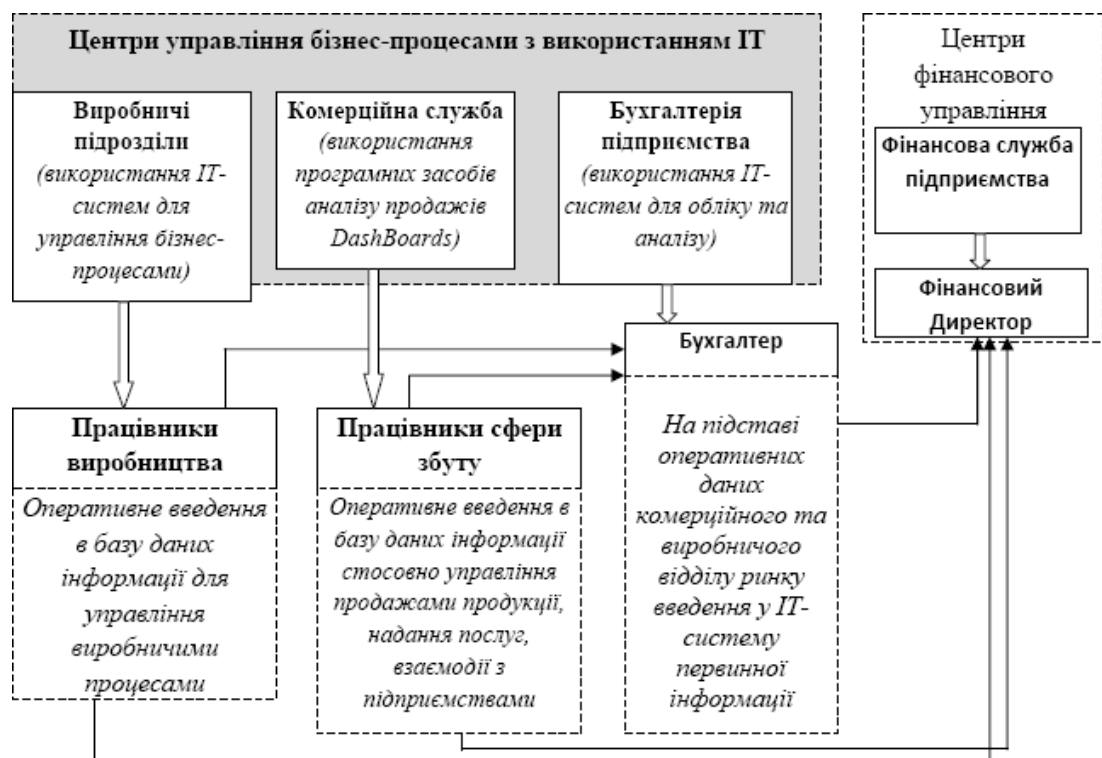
Центри управління бізнес-процесами з використанням IT

Виробничі підрозділи (використання IT-систем для управління бізнес-процесами)

Комерційна служба (використання програмних засобів аналізу продажів DashBoards)

Бухгалтерія підприємства (використання IT-систем для обліку та аналізу)

Центри фінансового управління

Фінансова служба підприємства

Фінансовий Директор

Бухгалтер

Працівники виробництва

Оперативне введення в базу даних інформації для управління виробничими процесами

Працівники сфери збуту

Оперативне введення в базу даних інформації стосовно управління продажами продукції, надання послуг, взаємодії з підприємствами

На підставі оперативних даних комерційного та виробничого відділу ринку введення у IT-систему первинної інформації